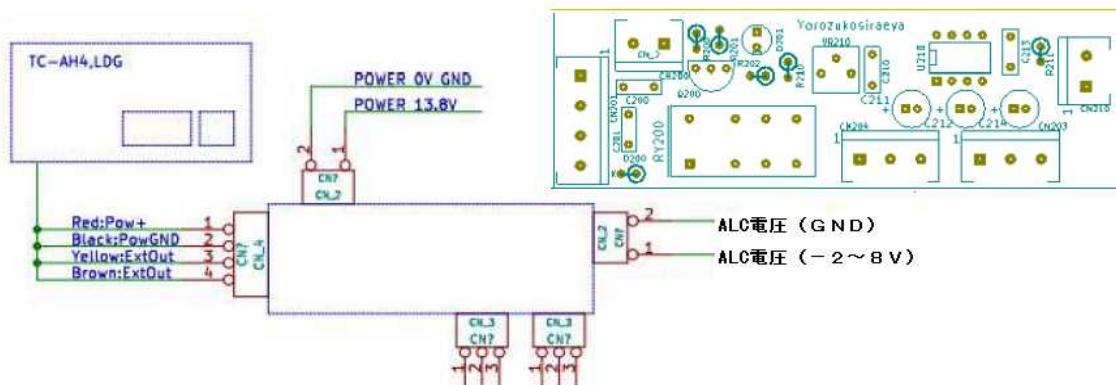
TC-AH4,LDG

POWER 0V GND
POWER 13.8V

2 1
CN?
CN_2

Red:Pow+ 1
Black:PowGND 2
Yellow:ExtOut 3
Brown:ExtOut 4
CN?
CN_4

CN_? CN? 2
1
ALC電圧（GND）
ALC電圧（－2～8V）

CN_3
CN?
1 2 3

CN_3
CN?
1 2 3

Yorozukosiraeya
1
CN_?
CN200
R200
R201
R202
D201
D200
Q200
VR210
R210
C210
U210
C213
R211
CN210
1
CN201
C200
C201
RY200
C211
C212
C214
CN204
CN203
1
1
K